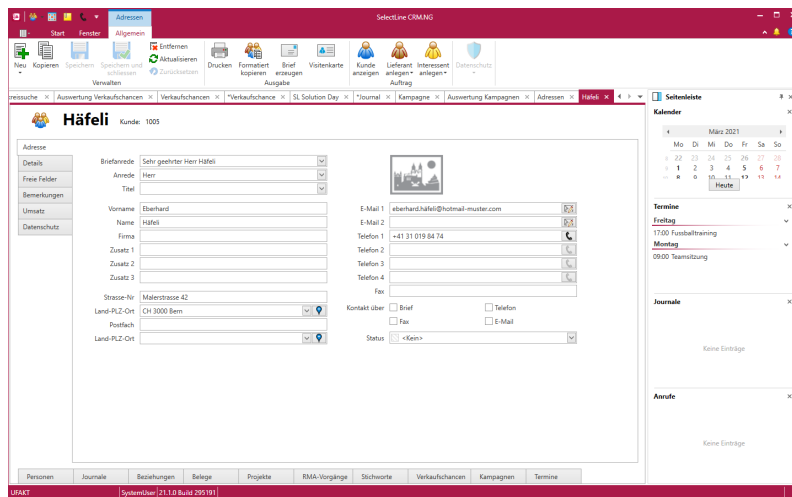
Adressen
SelectLine CRM.NG
Start Fenster Allgemein

Neu Kopieren Speichern Speichern und schliessen Entfernen Aktualisieren Zurücksetzen Drucken Formatiert kopieren Brief erzeugen Visitenkarte Kunde anzeigen Lieferant anlegen Interessent anlegen Datenschutz
Verwalten Ausgabe Auftrag

reissuche × Auswertung Verkaufschancen × Verkaufschancen × *Verkaufschance × SL Solution Day × *Journal × Kampagne × Auswertung Kampagnen × Adressen × Häfeli ×

Häfeli Kunde: 1005

Adresse
Details
Freie Felder
Bemerkungen
Umsatz
Datenschutz

Briefanrede Sehr geehrter Herr Häfeli
Anrede Herr
Titel

Vorname Eberhard
Name Häfeli
Firma
Zusatz 1
Zusatz 2
Zusatz 3

Strasse-Nr Malerstrasse 42
Land-PLZ-Ort CH 3000 Bern
Postfach
Land-PLZ-Ort

E-Mail 1 eberhard.häfeli@hotmail-muster.com
E-Mail 2
Telefon 1 +41 31 019 84 74
Telefon 2
Telefon 3
Telefon 4
Fax
Kontakt über Brief Telefon Fax E-Mail
Status <Kein>

Personen Journale Beziehungen Belege Projekte RMA-Vorgänge Stichworte Verkaufschancen Kampagnen Termine

Seitenleiste
Kalender
März 2021
Mo Di Mi Do Fr Sa So
22 23 24 25 26 27 28
1 2 3 4 5 6 7
8 9 10 11 12 13 14
Heute

Termine
Freitag
17:00 Fussballtraining
Montag
09:00 Teamsitzung

Journale
Keine Einträge

Anrufe
Keine Einträge

UFAKT SystemUser 21.1.0 Build 295191